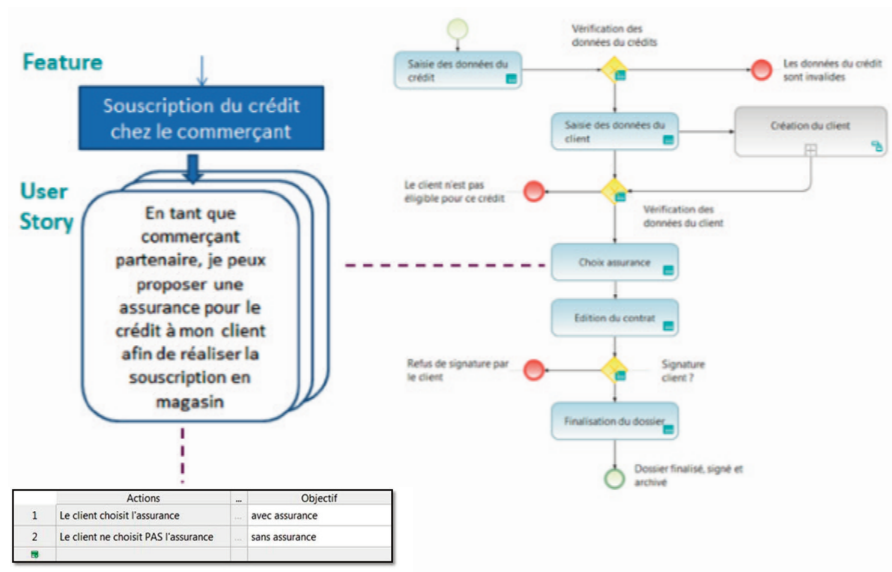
Feature

Souscription du crédit chez le commerçant

User Story

En tant que commerçant partenaire, je peux proposer une assurance pour le crédit à mon client afin de réaliser la souscription en magasin

|  | Actions | ... | Objectif |
|---|---|---|---|
| 1 | Le client choisit l'assurance | ... | avec assurance |
| 2 | Le client ne choisit PAS l'assurance | ... | sans assurance |

Saisie des données du crédit

Vérification des données du crédits

Les données du crédit sont invalides

Saisie des données du client

Création du client

Le client n'est pas éligible pour ce crédit

Vérification des données du client

Choix assurance

Edition du contrat

Refus de signature par le client

Signature client ?

Finalisation du dossier

Dossier finalisé, signé et archivé